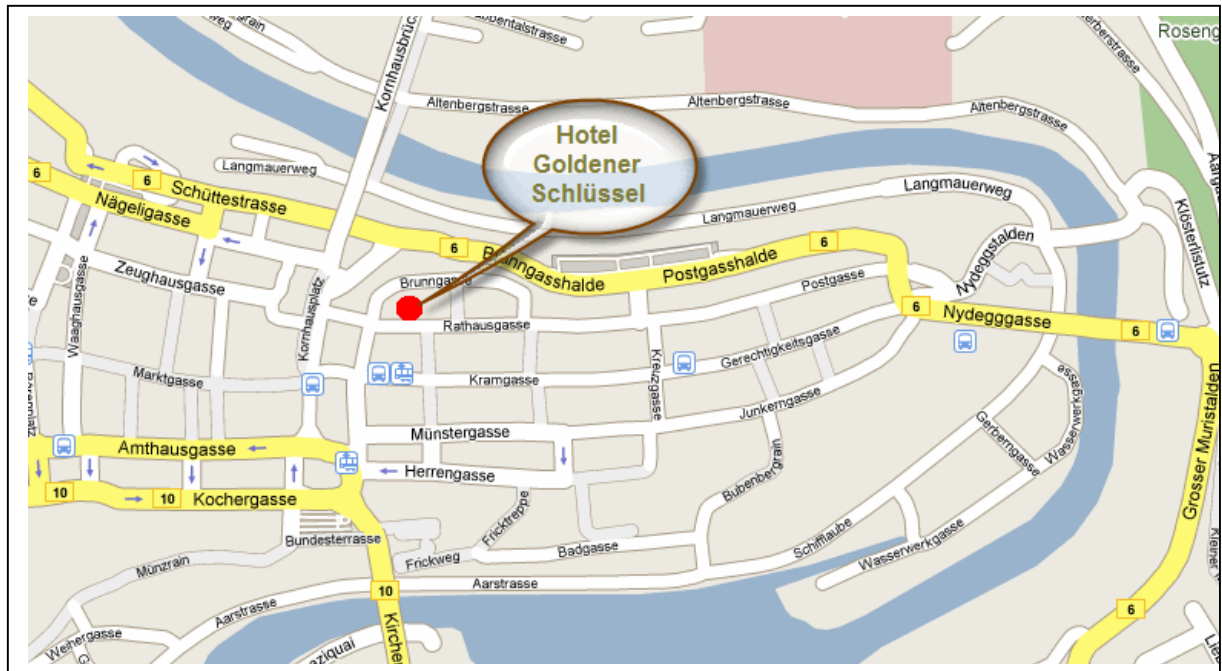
Hotel Goldener Schlüssel

Rosengarten

Altenbergstrasse
Altenbergstrasse
Altenbergstrasse
Langmauerweg
Langmauerweg
Langmauerweg
Kornhausbrücke
6
6
Schüttestrasse
Nägeligasse
6
Brunngasshalde
Postgasshalde
6
Nydeggstalden
Klösterlistutz
Brunngasse
Postgasse
6
Nydegggasse
6
Zeughausgasse
Rathausgasse
Kornhausplatz
Waaghausgasse
Kreuzgasse
Gerechtigkeitsgasse
Marktgasse
Kramgasse
Junkerngasse
Münstergasse
Amthausgasse
Herrengasse
10
10
Kochergasse
Bubenbergrain
Gerberngasse
Wasserwerkgasse
Grosser Muristalden
Frickttreppe
Schifflaube
Bundesterrasse
Frickweg
Badgasse
Wasserwerkgasse
Münzrain
Aarstrasse
10
Aarstrasse
6
Weihergasse
Aarziquai
Kirchenfeldbrücke